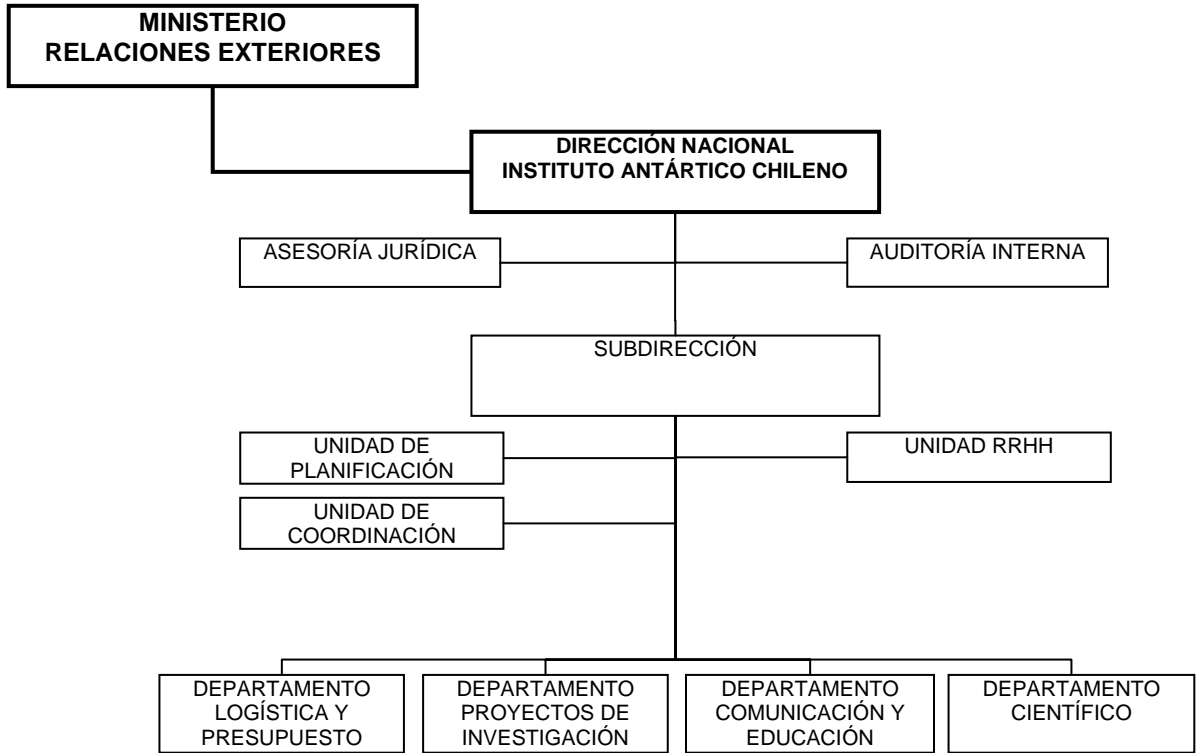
MINISTERIO
RELACIONES EXTERIORES

DIRECCIÓN NACIONAL
INSTITUTO ANTÁRTICO CHILENO

ASESORÍA JURÍDICA

AUDITORÍA INTERNA

SUBDIRECCIÓN

UNIDAD DE PLANIFICACIÓN

UNIDAD RRHH

UNIDAD DE COORDINACIÓN

DEPARTAMENTO LOGÍSTICA Y PRESUPUESTO

DEPARTAMENTO PROYECTOS DE INVESTIGACIÓN

DEPARTAMENTO COMUNICACIÓN Y EDUCACIÓN

DEPARTAMENTO CIENTÍFICO